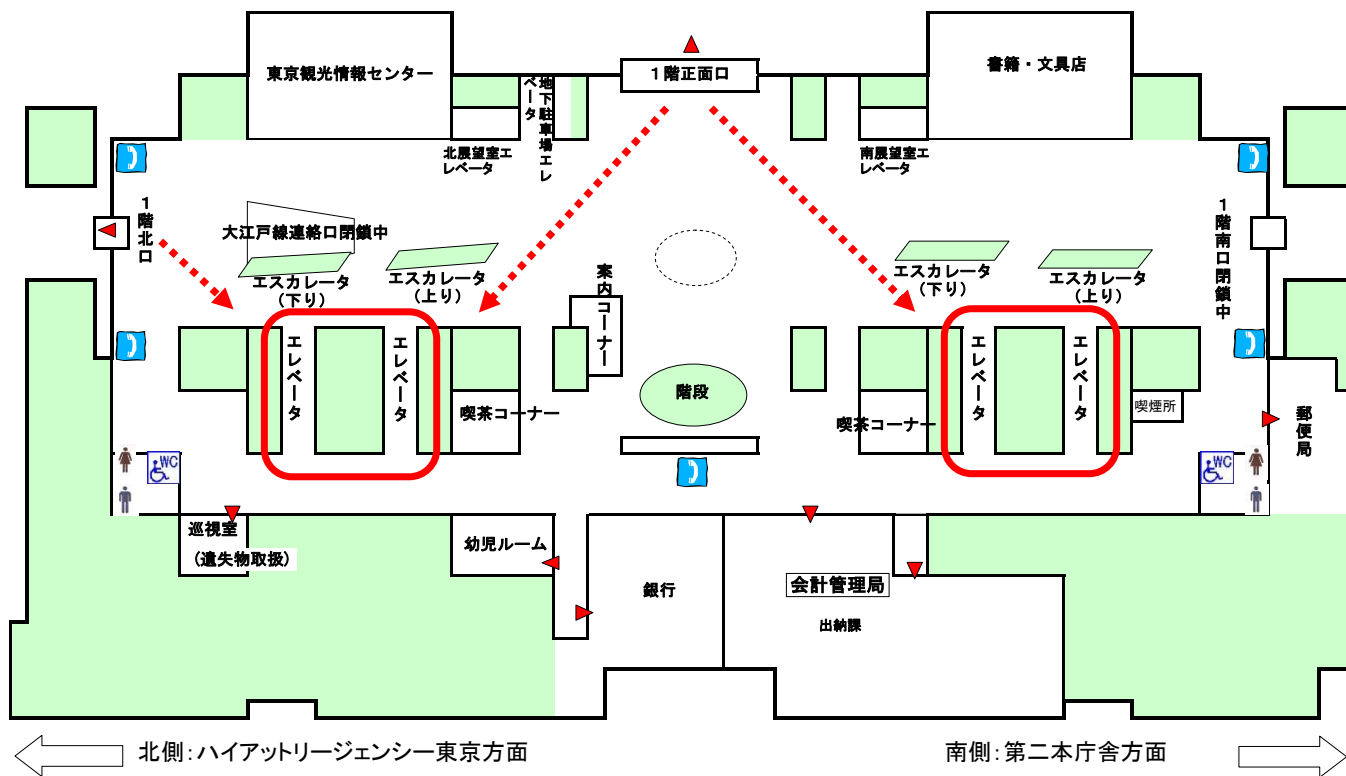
東京観光情報センター

地下駐車場エレベータ

1階正面口

書籍・文具店

北展望室エレベータ

南展望室エレベータ

1階北口

1階南口閉鎖中

大江戸線連絡口閉鎖中

エスカレータ（下り）

エスカレータ（上り）

エスカレータ（下り）

エスカレータ（上り）

案内コーナー

エレベータ

エレベータ

エレベータ

エレベータ

階段

喫茶コーナー

喫茶コーナー

喫煙所

郵便局

WC

WC

巡視室

（遺失物取扱）

幼児ルーム

銀行

会計管理局

出納課

北側：ハイアットリージェンシー東京方面

南側：第二本庁舎方面